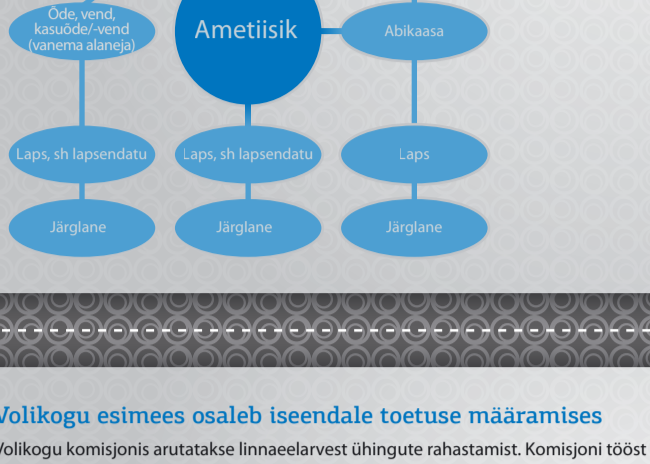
Õde, vend, kasuõde/-vend (vanema alaneja)

Ametiisik

Abikaasa

Laps, sh lapsendatu

Laps, sh lapsendatu

Laps

Järglane

Järglane

Järglane

Volikogu esimees osaleb iseendale toetuse määramises

Volikogu komisjonis arutatakse linnaeelarvest ühingute rahastamist. Komisjoni tööst